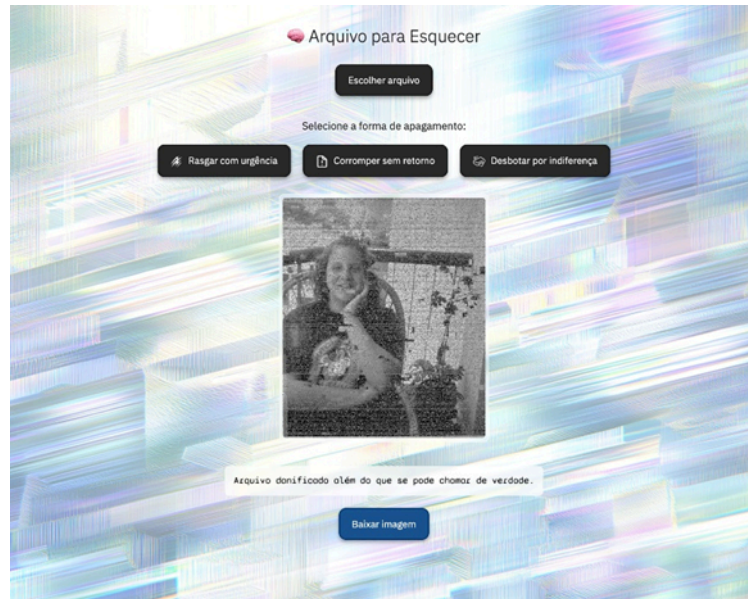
Arquivo para Esquecer

Escolher arquivo

Selecione a forma de apagamento:

Rasgar com urgência

Corromper sem retorno

Desbotar por indiferença

Arquivo danificado além do que se pode chamar de verdade.

Baixar imagem